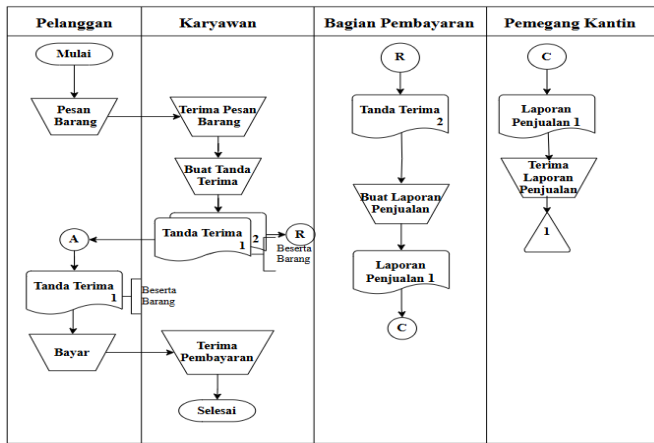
| Pelanggan | Karyawan | Bagian Pembayaran | Pemegang Kantin |
|---|---|---|---|

Mulai

Pesan Barang

A

Tanda Terima 1

Beserta Barang

Bayar

Terima Pesan Barang

Buat Tanda Terima

Tanda Terima 1

2

R

Beserta Barang

Terima Pembayaran

Selesai

R

Tanda Terima 2

Buat Laporan Penjualan

Laporan Penjualan 1

C

C

Laporan Penjualan 1

Terima Laporan Penjualan

1